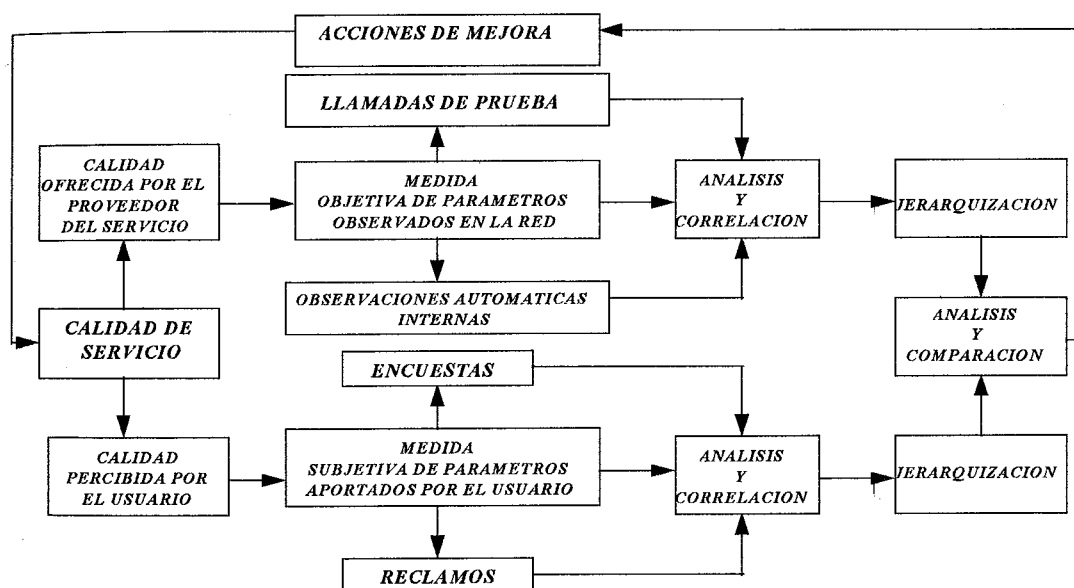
ACCIONES DE MEJORA

LLAMADAS DE PRUEBA

CALIDAD OFRECIDA POR EL PROVEEDOR DEL SERVICIO

MEDIDA OBJETIVA DE PARAMETROS OBSERVADOS EN LA RED

ANALISIS Y CORRELACION

JERARQUIZACION

OBSERVACIONES AUTOMATICAS INTERNAS

CALIDAD DE SERVICIO

ANALISIS Y COMPARACION

ENCUESTAS

CALIDAD PERCIBIDA POR EL USUARIO

MEDIDA SUBJETIVA DE PARAMETROS APORTADOS POR EL USUARIO

ANALISIS Y CORRELACION

JERARQUIZACION

RECLAMOS